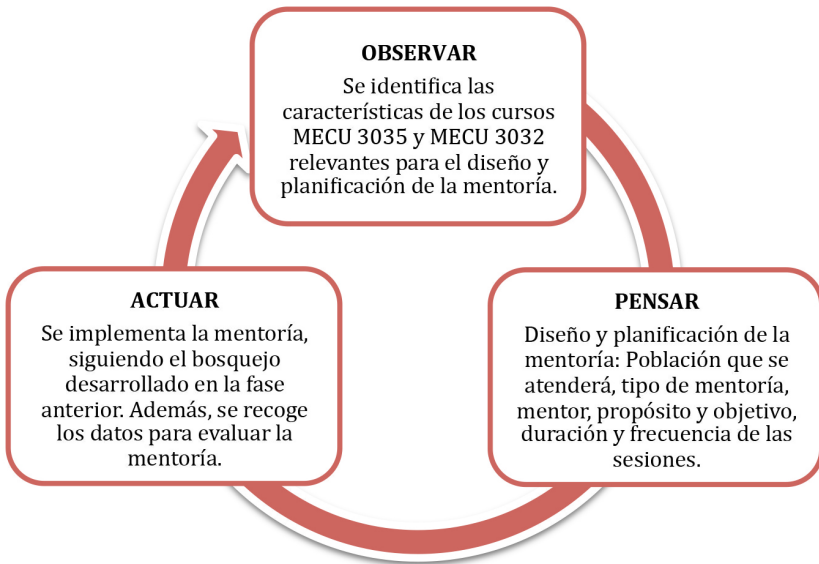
OBSERVAR

Se identifica las características de los cursos MECU 3035 y MECU 3032 relevantes para el diseño y planificación de la mentoría.

PENSAR

Diseño y planificación de la mentoría: Población que se atenderá, tipo de mentoría, mentor, propósito y objetivo, duración y frecuencia de las sesiones.

ACTUAR

Se implementa la mentoría, siguiendo el bosquejo desarrollado en la fase anterior. Además, se recoge los datos para evaluar la mentoría.